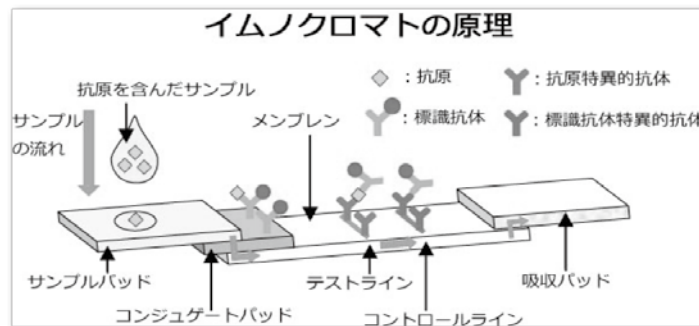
イムノクロマトの原理

抗原を含んだサンプル

：抗原

：抗原特異的抗体

：標識抗体

：標識抗体特異的抗体

サンプルの流れ

メンブレン

サンプルパッド

コンジュゲートパッド

テストライン

コントロールライン

吸収パッド